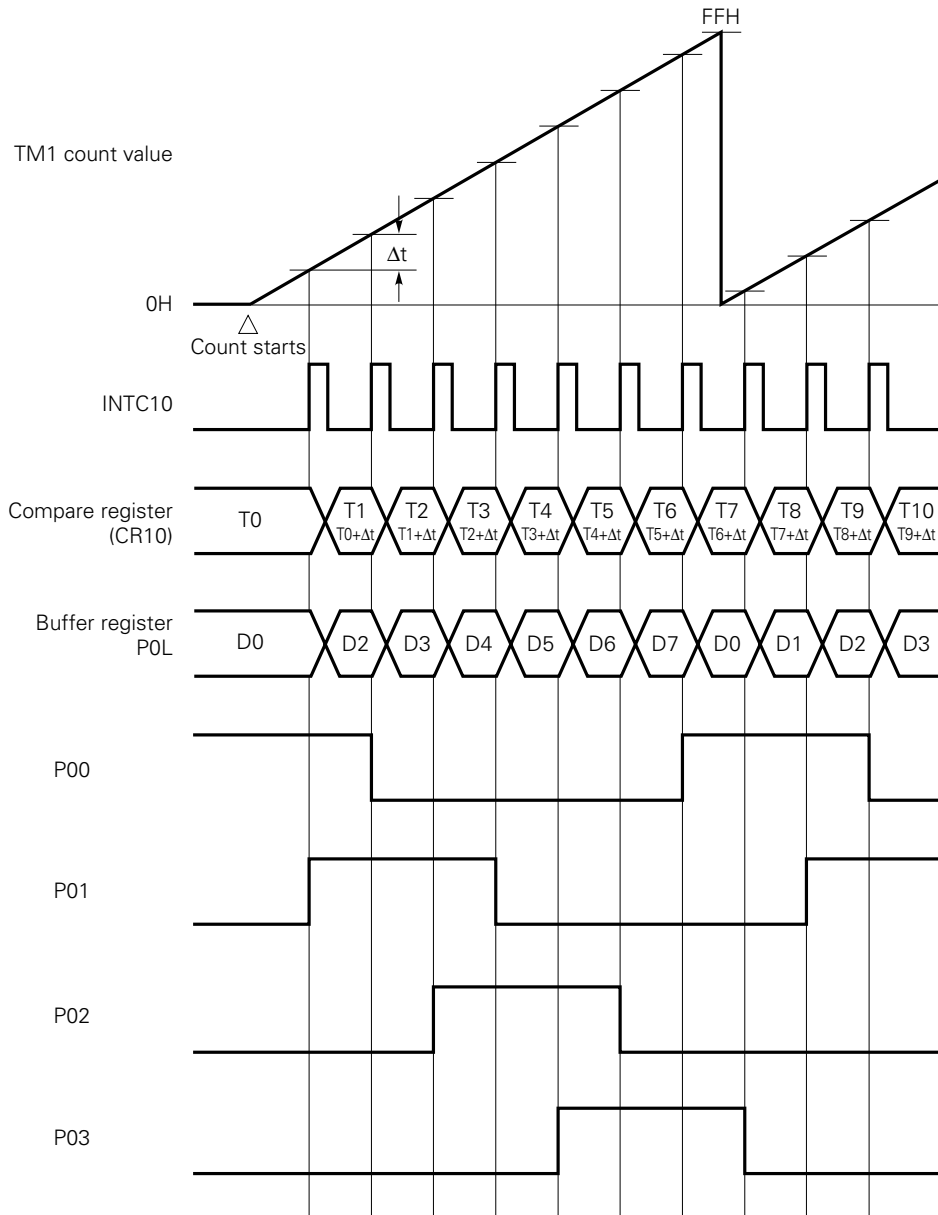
FFH

TM1 count value

Δt

0H

Count starts

INTC10

Compare register (CR10)

T0

T1 T0+Δt

T2 T1+Δt

T3 T2+Δt

T4 T3+Δt

T5 T4+Δt

T6 T5+Δt

T7 T6+Δt

T8 T7+Δt

T9 T8+Δt

T10 T9+Δt

Buffer register P0L

D0

D2

D3

D4

D5

D6

D7

D0

D1

D2

D3

P00

P01

P02

P03